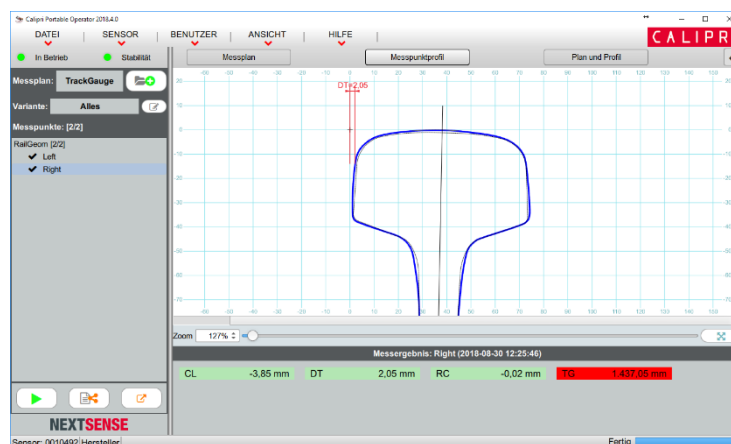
Calipri Portable Operator 2018.4.0

DATEI | SENSOR | BENUTZER | ANSICHT | HILFE

CALIPRI

In Betrieb   Stabilität

Messplan: TrackGauge

Variante: Alles

Messpunkte: [2/2]

RailGeom [2/2]
✔ Left
✔ Right

Messplan   Messpunktprofil   Plan und Profil

-60 -50 -40 -30 -20 -10 0 10 20 30 40 50 60 70 80 90 100 110 120 130 140

20 10 0 -10 -20 -30 -40 -50 -60 -70

DT=2,05

Zoom 127%

Messergebnis: Right (2018-08-30 12:25:46)

| CL | -3,85 mm | DT | 2,05 mm | RC | -0,02 mm | TG | 1.437,05 mm |
|---|---|---|---|---|---|---|---|

NEXTSENSE

Sensor: 0010492 Hersteller

Fertig